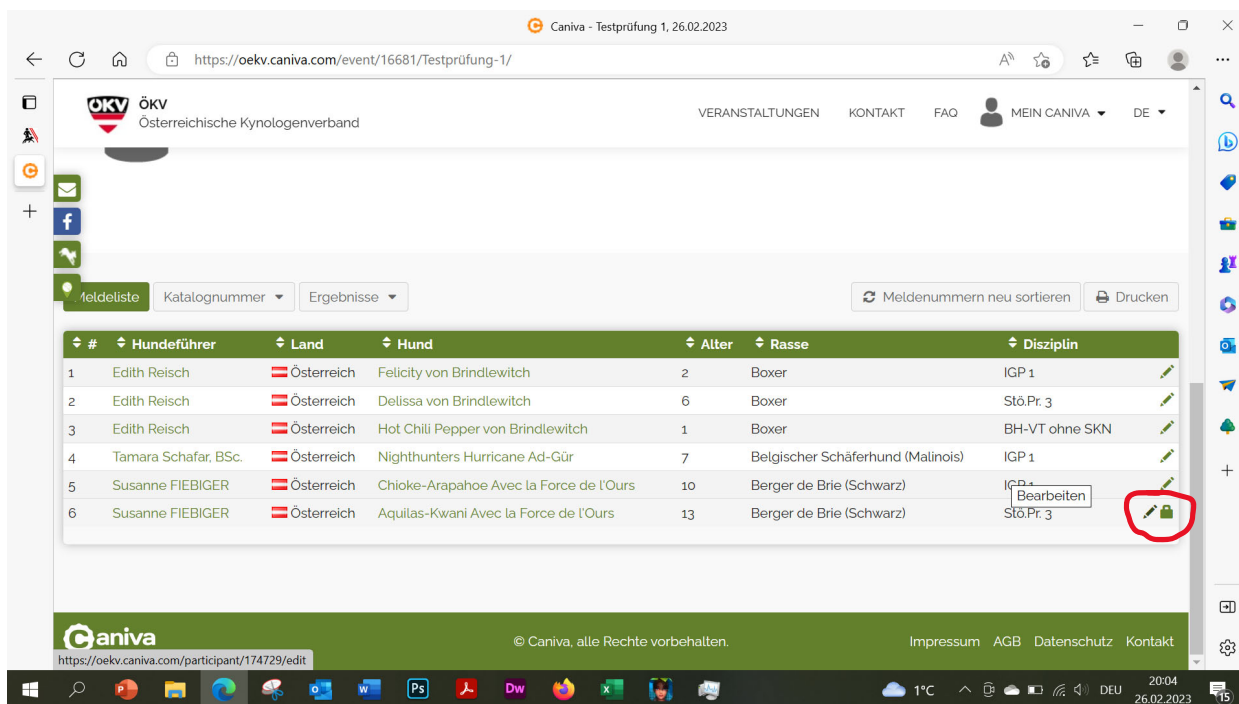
Caniva - Testprüfung 1, 26.02.2023

https://oekv.caniva.com/event/16681/Testprüfung-1/

ÖKV
ÖKV
Österreichische Kynologenverband

VERANSTALTUNGEN KONTAKT FAQ MEIN CANIVA DE

Meldeliste Katalognummer Ergebnisse

Meldenummern neu sortieren Drucken

| # | Hundeführer | Land | Hund | Alter | Rasse | Disziplin |
|---|---|---|---|---|---|---|
| 1 | Edith Reisch | Österreich | Felicity von Brindlewitch | 2 | Boxer | IGP 1 |
| 2 | Edith Reisch | Österreich | Delissa von Brindlewitch | 6 | Boxer | Stö.Pr. 3 |
| 3 | Edith Reisch | Österreich | Hot Chili Pepper von Brindlewitch | 1 | Boxer | BH-VT ohne SKN |
| 4 | Tamara Schafar, BSc. | Österreich | Nighthunters Hurricane Ad-Gür | 7 | Belgischer Schäferhund (Malinois) | IGP 1 |
| 5 | Susanne FIEBIGER | Österreich | Chioke-Arapahoe Avec la Force de l'Ours | 10 | Berger de Brie (Schwarz) | IGP 1 |
| 6 | Susanne FIEBIGER | Österreich | Aquilas-Kwani Avec la Force de l'Ours | 13 | Berger de Brie (Schwarz) | Stö.Pr. 3 |

Bearbeiten

Caniva
© Caniva, alle Rechte vorbehalten.
Impressum AGB Datenschutz Kontakt

https://oekv.caniva.com/participant/174729/edit

1°C DEU 20:04 26.02.2023 15